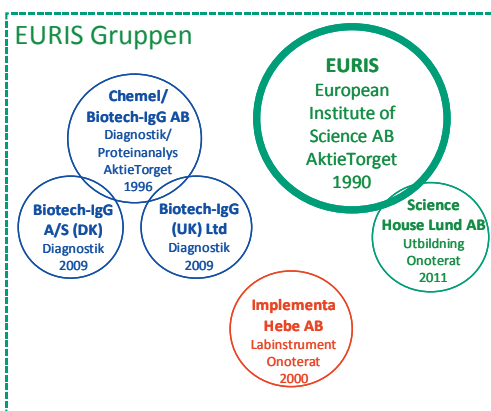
EURIS Gruppen

Chemel/ Biotech-IgG AB
Diagnostik/ Proteinanalys
AktieTorget
1996

Biotech-IgG A/S (DK)
Diagnostik
2009

Biotech-IgG (UK) Ltd
Diagnostik
2009

EURIS
European Institute of Science AB
AktieTorget
1990

Science House Lund AB
Utbildning
Onoterat
2011

Implementa Hebe AB
Labinstrument
Onoterat
2000